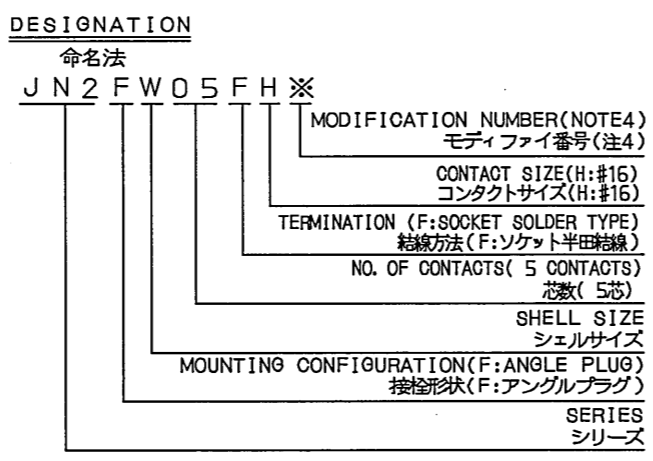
DESIGNATION
命名法
J N 2 F W 0 5 F H ※

MODIFICATION NUMBER(NOTE4)
モディファイ番号(注4)

CONTACT SIZE(H:#16)
コンタクトサイズ(H:#16)

TERMINATION (F:SOCKET SOLDER TYPE)
結線方法(F:ソケット半田結線)

NO. OF CONTACTS( 5 CONTACTS)
芯数( 5芯)

SHELL SIZE
シェルサイズ

MOUNTING CONFIGURATION(F:ANGLE PLUG)
接栓形状(F:アングルプラグ)

SERIES
シリーズ